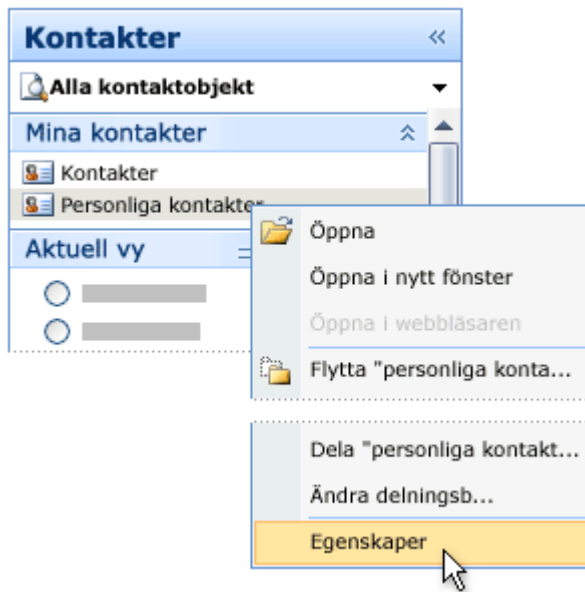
Kontakter

Alla kontaktobjekt

Mina kontakter

Kontakter

Personliga kontakter

Aktuell vy

Öppna

Öppna i nytt fönster

Öppna i webbläsaren

Flytta "personliga konta...

Dela "personliga kontakt...

Ändra delningsb...

Egenskaper